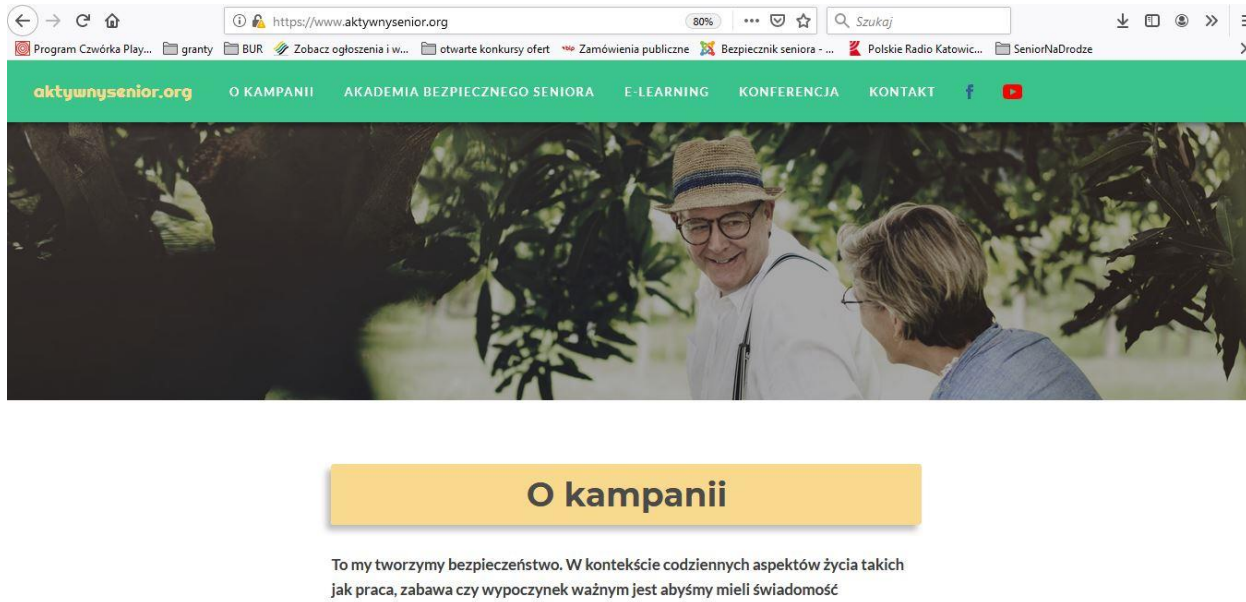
https://www.aktywnysenior.org 80% ··· Szukaj

Program Czwórka Play... granty BUR Zobacz ogłoszenia i w... otwarte konkursy ofert Zamówienia publiczne Bezpiecznik seniora - ... Polskie Radio Katowic... SeniorNaDrodze

aktywnysenior.org O KAMPANII AKADEMIA BEZPIECZNEGO SENIORA E-LEARNING KONFERENCJA KONTAKT

O kampanii

To my tworzymy bezpieczeństwo. W kontekście codziennych aspektów życia takich jak praca, zabawa czy wypoczynek ważnym jest abyśmy mieli świadomość